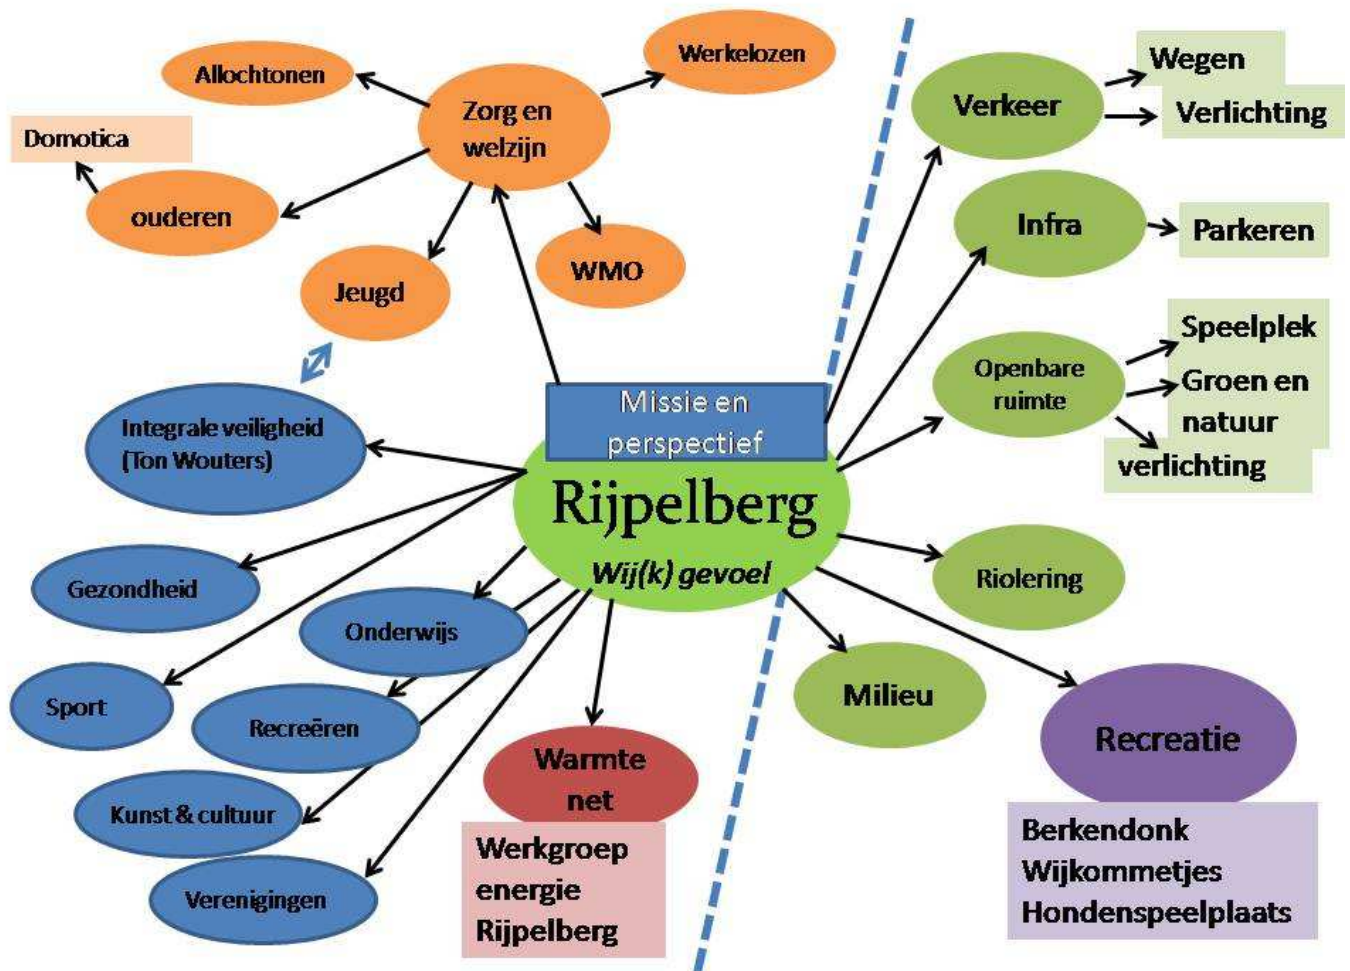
Missie en perspectief
Rijpelberg
Wij(k) gevoel

Zorg en welzijn
Allochtonen
Werkelozen
Domotica
ouderen
Jeugd
WMO

Integrale veiligheid (Ton Wouters)
Gezondheid
Onderwijs
Sport
Recreëren
Kunst & cultuur
Verenigingen

Warmte net
Werkgroep energie Rijpelberg

Verkeer
Wegen
Verlichting
Infra
Parkeren
Openbare ruimte
Speelplek
Groen en natuur
verlichting
Riolering
Milieu
Recreatie
Berkendonk
Wijkommetjes
Hondenspeelplaats